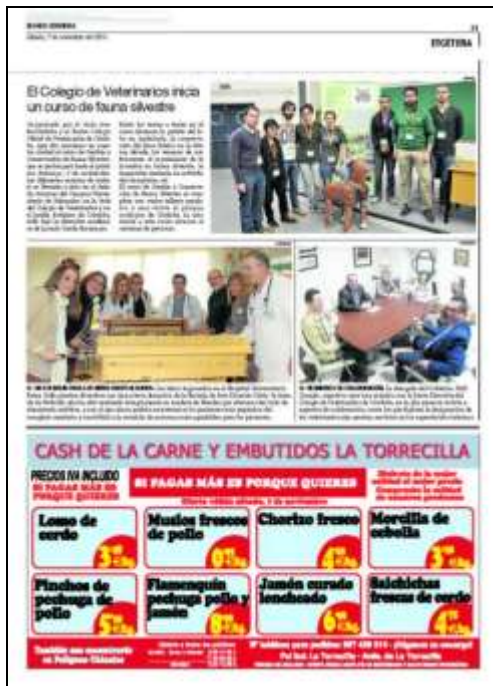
El Colegio de Veterinarios inicia un curso de fauna silvestre

CASH DE LA CARNE Y EMBUTIDOS LA TORRECILLA

PRECIOS IVA INCLUIDO

SI PAGAS MÁS ES PORQUE QUIERES

Lomo de cerdo

Muslos frescos de pollo

Chorizo fresco

Morcilla de cebolla

Pinchos de pechuga de pollo

Flamenquín pechuga pollo y jamón

Jamón curado loncheado

Salchichas frescas de cerdo